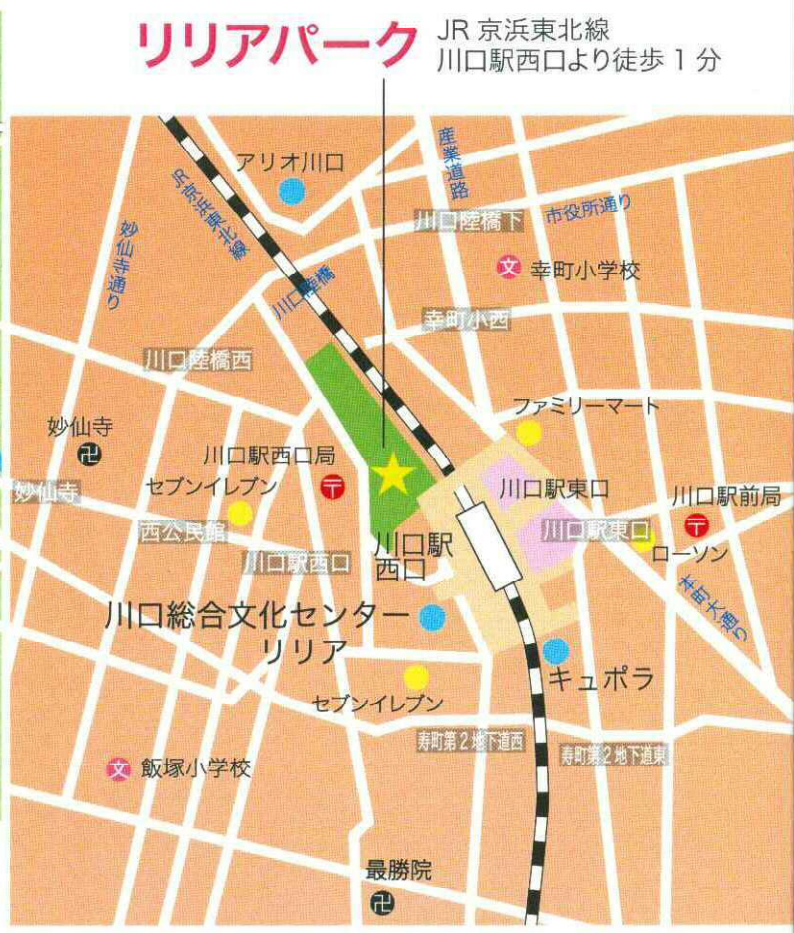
リリアパーク

JR 京浜東北線
川口駅西口より徒歩 1 分

アリオ川口
京浜東北線
産業道路
川口陸橋下
市役所通り
妙仙寺通り
文 幸町小学校
川口陸橋
幸町小西
川口陸橋西
ファミリーマート
妙仙寺
川口駅西口局
川口駅東口
川口駅前局
妙仙寺
セブンイレブン
西公民館
川口駅東口
ローソン
川口駅西口
川口駅
西口
本町大通り
川口総合文化センター
リリア
キュポラ
セブンイレブン
寿町第2地下道西
寿町第2地下道東
文 飯塚小学校
最勝院